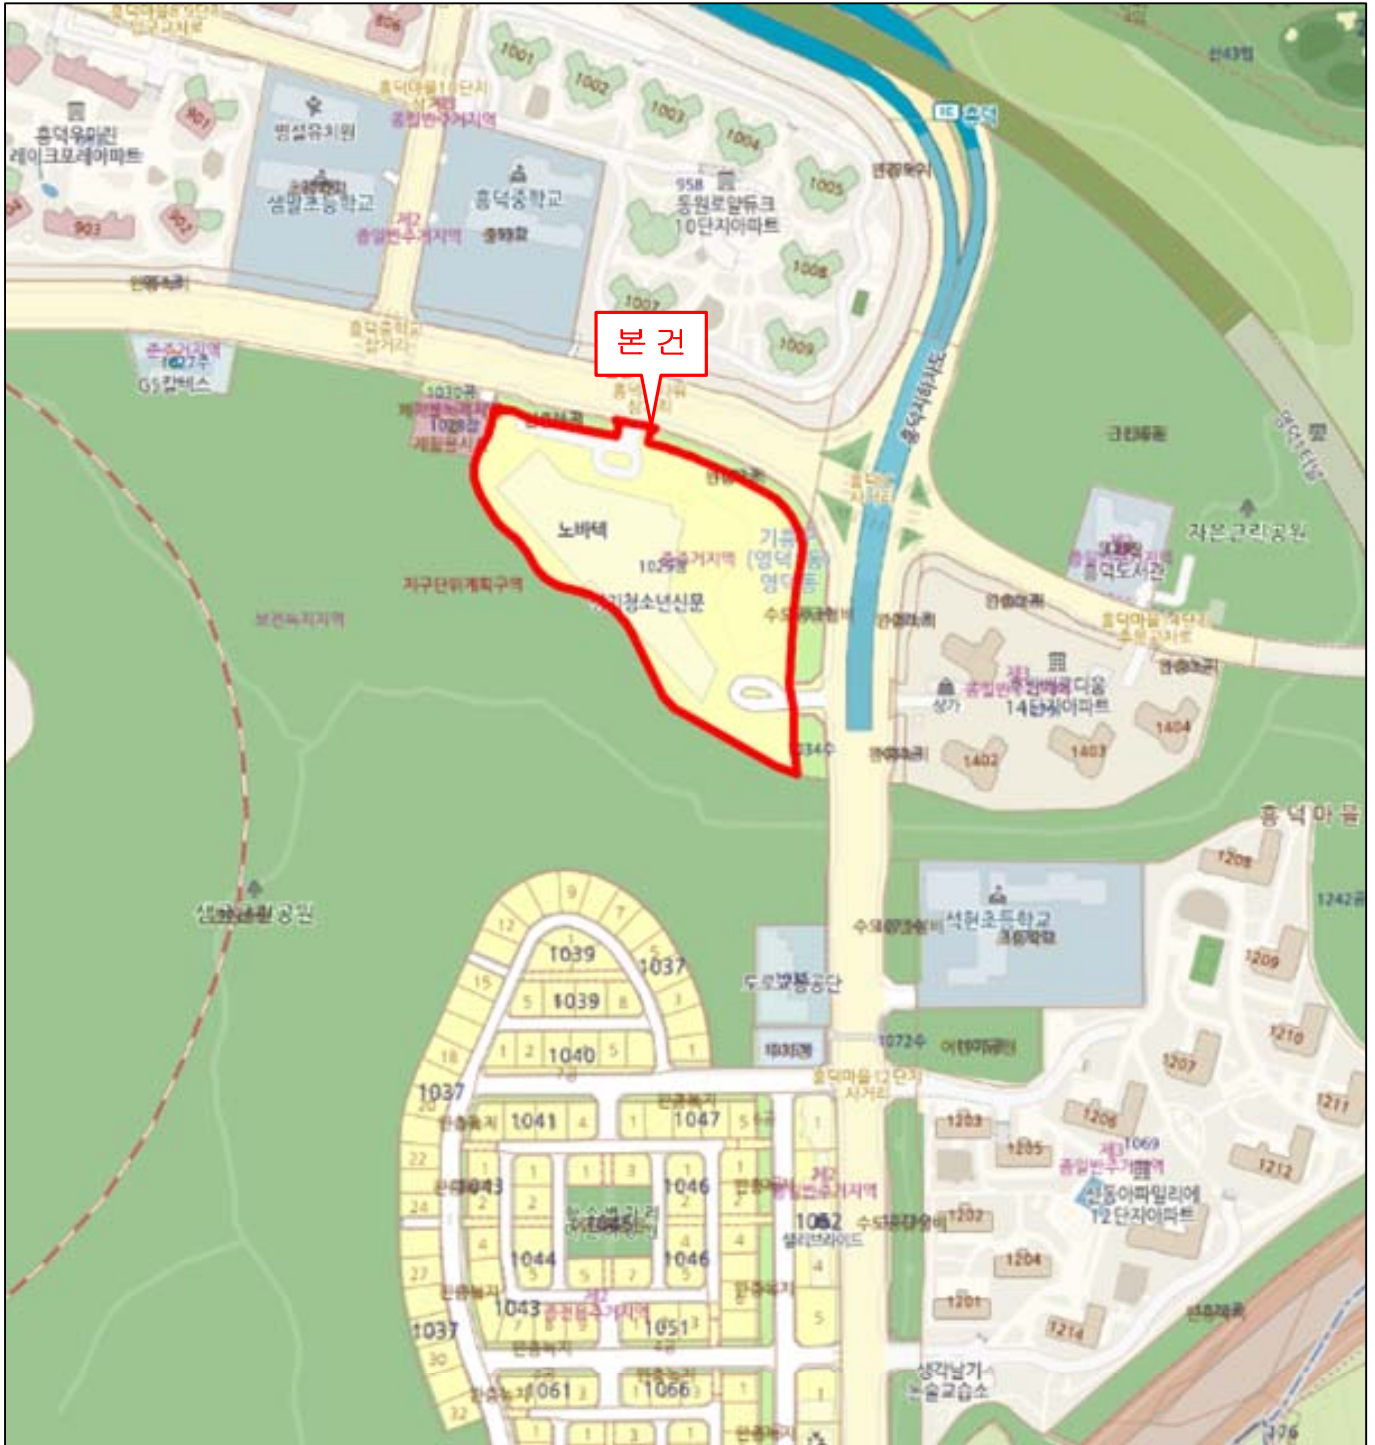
본 건

흥덕유일린 레이크포레아파트

병설유치원

샘말초등학교

흥덕중학교

동원로얄듀크 10단지아파트

1001

1002

1003

1004

1005

1006

1007

1009

958

901

902

903

906

흥덕마을10단지 사거리

제2종일반주거지역

흥덕중학교 삼거리

1027주

GS칼텍스

1030주

노바텍

준주거지역

경기청소년신문

지구단위계획구역

보전녹지지역

기흥구 (영덕동) 영덕동

흥덕IC

흥덕지하차도

흥덕도서관

자은근린공원

흥덕마을14단지 주유소사거리

제3종일반주거지역

14단지아파트

1402

1403

1404

1034주

흥덕마을

1208

1209

1210

1207

1206

1211

1212

1203

1205

1202

1204

1201

1214

1242주

석현초등학교

두로공원

1072주

흥덕마을12단지 사거리

1069

12단지아파트

샘말근린공원

1039

1037

1040

1041

1047

1043

1046

1044

1052

1051

1061

1066

제2종일반주거지역

생각날개 논술교습소

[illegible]